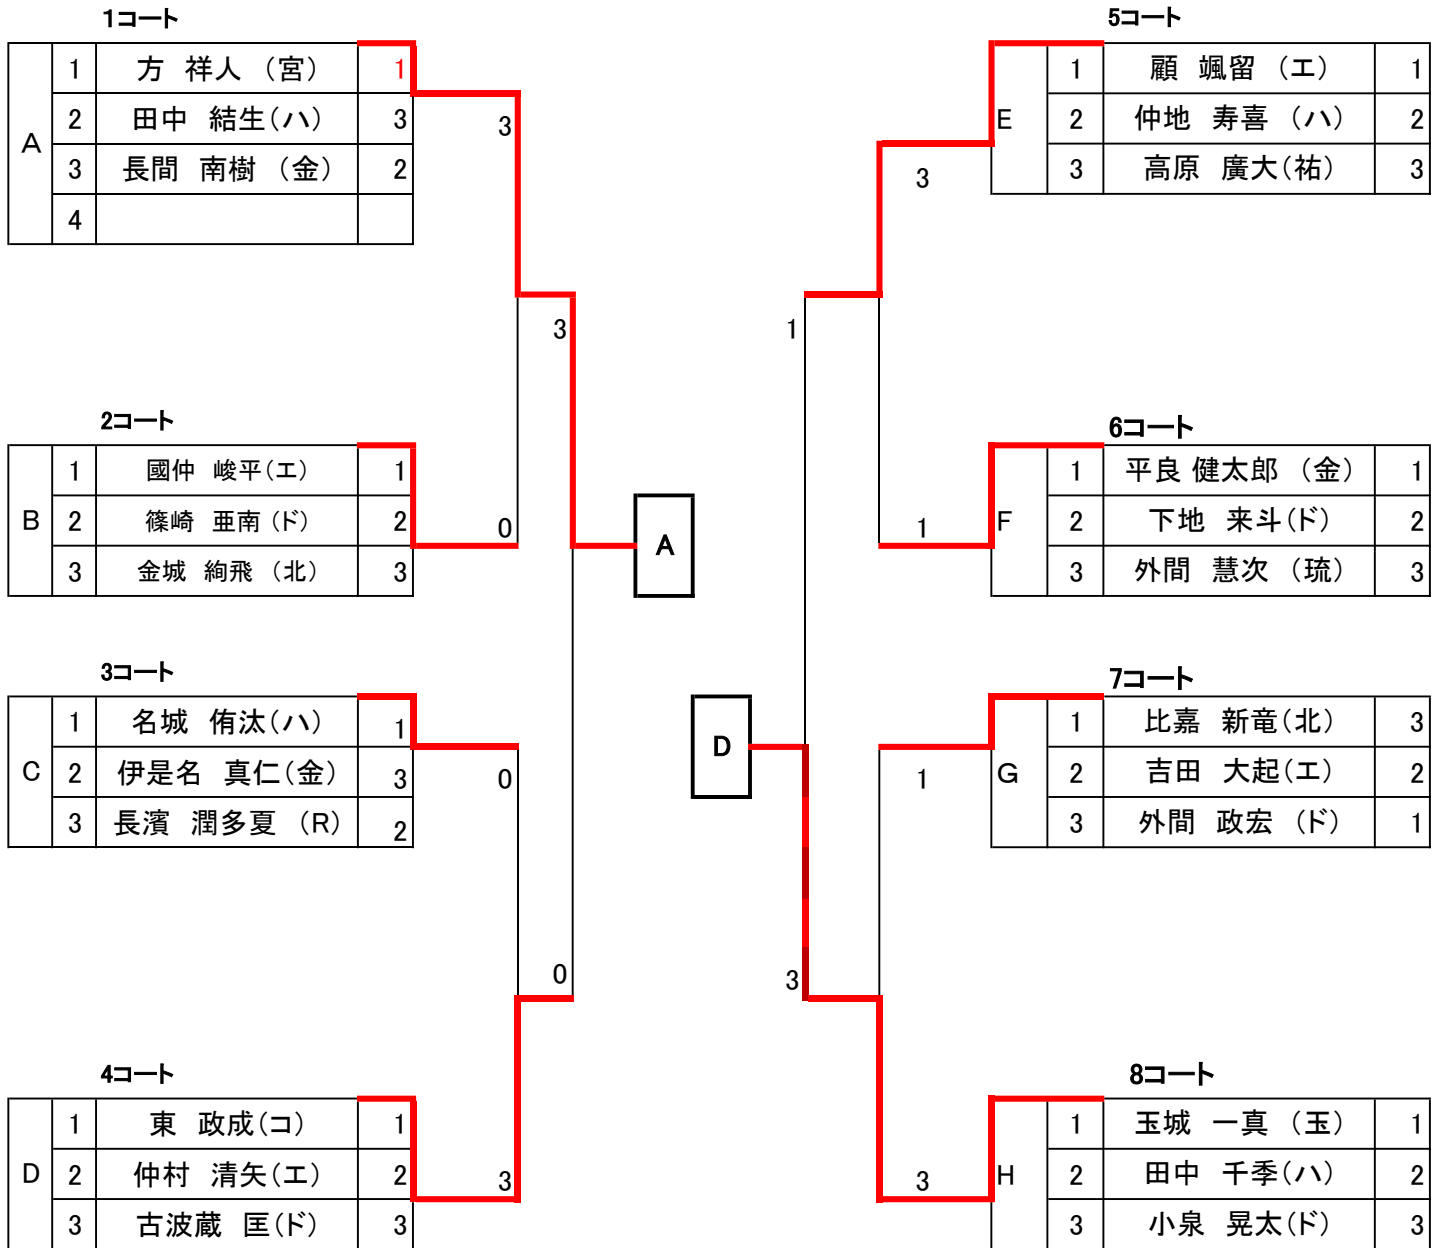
1コート

| A | 1 | 方　祥人　(宮) | 1 |
|---|---|---|---|
| | 2 | 田中　結生(ハ) | 3 |
| | 3 | 長間　南樹　(金) | 2 |
| | 4 | | |

2コート

| B | 1 | 國仲　峻平(エ) | 1 |
|---|---|---|---|
| | 2 | 篠崎　亜南 (ド) | 2 |
| | 3 | 金城　絢飛　(北) | 3 |

3コート

| C | 1 | 名城　侑汰(ハ) | 1 |
|---|---|---|---|
| | 2 | 伊是名　真仁(金) | 3 |
| | 3 | 長濱　潤多夏　(R) | 2 |

4コート

| D | 1 | 東　政成(コ) | 1 |
|---|---|---|---|
| | 2 | 仲村　清矢(エ) | 2 |
| | 3 | 古波蔵　匡(ド) | 3 |

3
3
0
0
0
3

A

5コート

| E | 1 | 顧　颯留　(エ) | 1 |
|---|---|---|---|
| | 2 | 仲地　寿喜　(ハ) | 2 |
| | 3 | 高原　廣大(祐) | 3 |

6コート

| F | 1 | 平良 健太郎　(金) | 1 |
|---|---|---|---|
| | 2 | 下地　来斗(ド) | 2 |
| | 3 | 外間　慧次　(琉) | 3 |

7コート

| G | 1 | 比嘉　新竜(北) | 3 |
|---|---|---|---|
| | 2 | 吉田　大起(エ) | 2 |
| | 3 | 外間　政宏　(ド) | 1 |

8コート

| H | 1 | 玉城　一真　(玉) | 1 |
|---|---|---|---|
| | 2 | 田中　千季(ハ) | 2 |
| | 3 | 小泉　晃太(ド) | 3 |

3
1
1
1
3
3

D